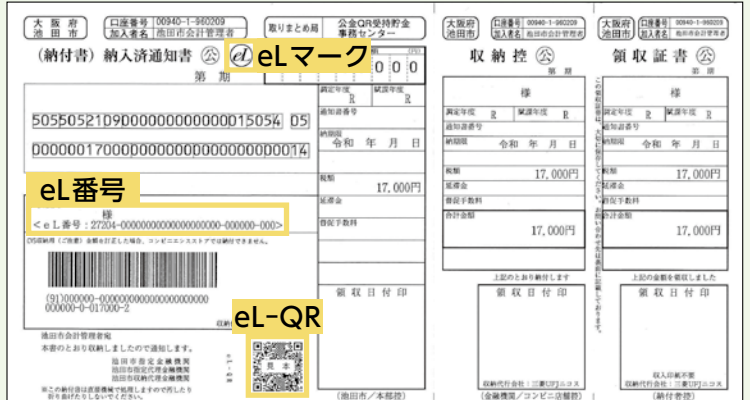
大阪府 池田市

口座番号 00940-1-960209
加入者名 池田市会計管理者

取りまとめ局 公金QR受持貯金事務センター

(納付書) 納入済通知書 公

eLマーク

000

第 期

調定年度 R 賦課年度 R

通知書番号

納期限 令和 年 月 日

50550521D9D000000000000015054 05

0000001700000000000000000000014

税額 17,000円

延滞金

督促手数料

eL番号

様

<eL番号：27204-00000000000000000-000000-000>

合計金額 17,000円

領 収 日 付 印

(91)000000-000000000000000000000
000000-0-017000-2

eL-QR

池田市会計管理者宛

見本

(池田市/本部控)

大阪府 池田市

口座番号 00940-1-960209
加入者名 池田市会計管理者

収 納 控 公

第 期

様

調定年度 R 賦課年度 R

通知書番号

納期限 令和 年 月 日

税額 17,000円

延滞金

督促手数料

合計金額 17,000円

上記のとおり納付します

領 収 日 付 印

収納代行会社：三菱UFJニコス

(金融機関/コンビニ店舗控)

大阪府 池田市

口座番号 00940-1-960209
加入者名 池田市会計管理者

領 収 証 書 公

第 期

様

調定年度 R 賦課年度 R

通知書番号

納期限 令和 年 月 日

税額 17,000円

延滞金

督促手数料

合計金額 17,000円

上記の金額を領収しました

領 収 日 付 印

収入印紙不要

収納代行会社：三菱UFJニコス

(納付者控)